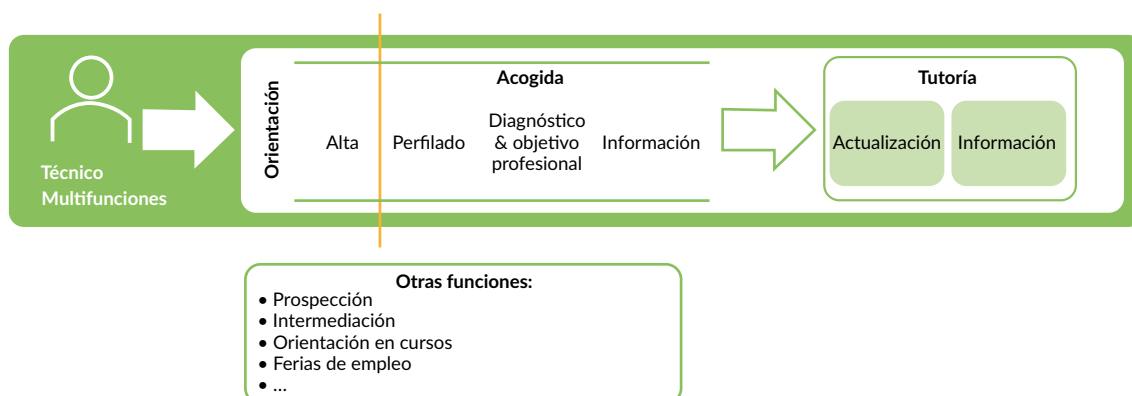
Técnico Multifunciones

Orientación

Acogida

Alta

Perfilado

Diagnóstico & objetivo profesional

Información

Tutoría

Actualización

Información

Otras funciones:
• Prospección
• Intermediación
• Orientación en cursos
• Ferias de empleo
• ...